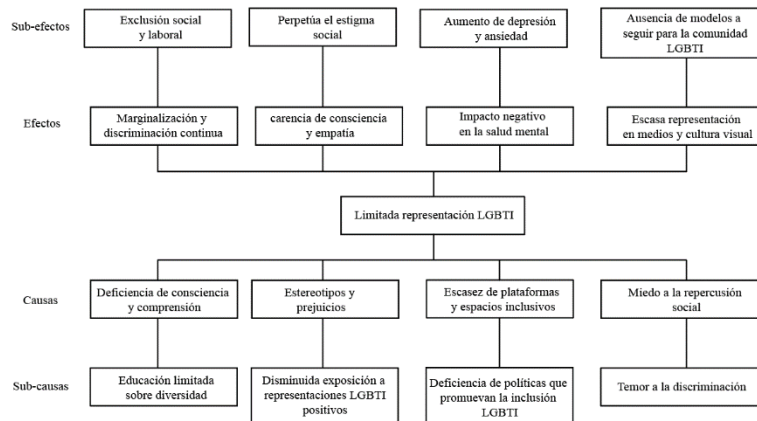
Sub-efectos

Exclusión social y laboral

Perpetúa el estigma social

Aumento de depresión y ansiedad

Ausencia de modelos a seguir para la comunidad LGBTI

Efectos

Marginalización y discriminación continua

carencia de consciencia y empatía

Impacto negativo en la salud mental

Escasa representación en medios y cultura visual

Limitada representación LGBTI

Causas

Deficiencia de consciencia y comprensión

Estereotipos y prejuicios

Escasez de plataformas y espacios inclusivos

Miedo a la repercusión social

Sub-causas

Educación limitada sobre diversidad

Disminuida exposición a representaciones LGBTI positivos

Deficiencia de políticas que promuevan la inclusión LGBTI

Temor a la discriminación